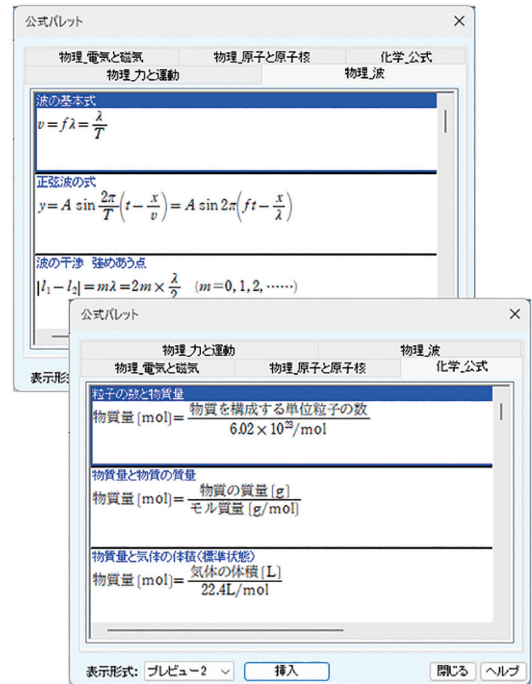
公式パレット

物理_電気と磁気
物理_原子と原子核
化学_公式
物理_力と運動
物理_波

波の基本式
$v = f\lambda = \frac{\lambda}{T}$

正弦波の式
$y = A\sin\frac{2\pi}{T}\left(t - \frac{x}{v}\right) = A\sin 2\pi\left(ft - \frac{x}{\lambda}\right)$

波の干渉　強めあう点
$|l_1 - l_2| = m\lambda = 2m \times \frac{\lambda}{2}$　$(m = 0, 1, 2, \cdots\cdots)$

表示形

公式パレット

物理_力と運動
物理_波
物理_電気と磁気
物理_原子と原子核
化学_公式

粒子の数と物質量
物質量 [mol] = $\frac{\text{物質を構成する単位粒子の数}}{6.02 \times 10^{23}/\text{mol}}$

物質量と物質の質量
物質量 [mol] = $\frac{\text{物質の質量 [g]}}{\text{モル質量 [g/mol]}}$

物質量と気体の体積（標準状態）
物質量 [mol] = $\frac{\text{気体の体積 [L]}}{22.4\text{L/mol}}$

表示形式:　プレビュー2
挿入
閉じる
ヘルプ